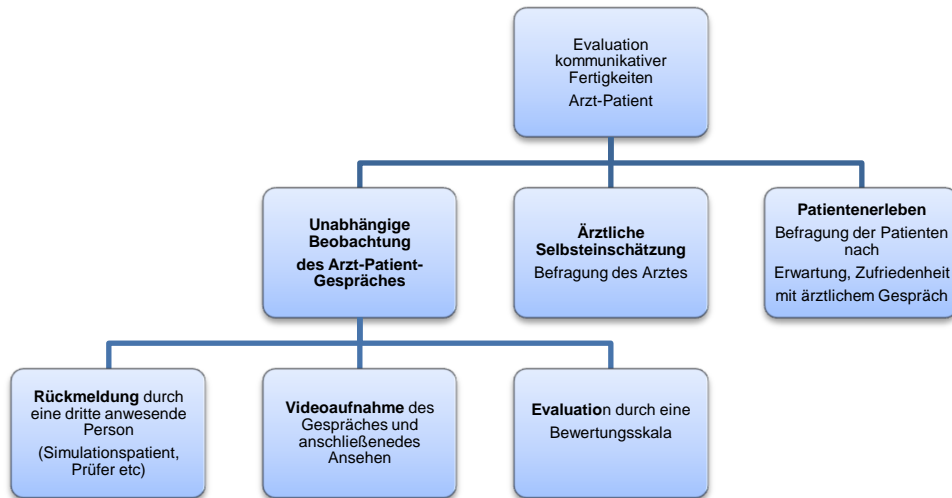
Evaluation kommunikativer Fertigkeiten
Arzt-Patient

Unabhängige Beobachtung des Arzt-Patient-Gespräches

Ärztliche Selbsteinschätzung
Befragung des Arztes

Patientenerleben
Befragung der Patienten nach
Erwartung, Zufriedenheit mit ärztlichem Gespräch

Rückmeldung durch eine dritte anwesende Person
(Simulationspatient, Prüfer etc)

Videoaufnahme des Gespräches und anschließenedes Ansehen

Evaluation durch eine Bewertungsskala